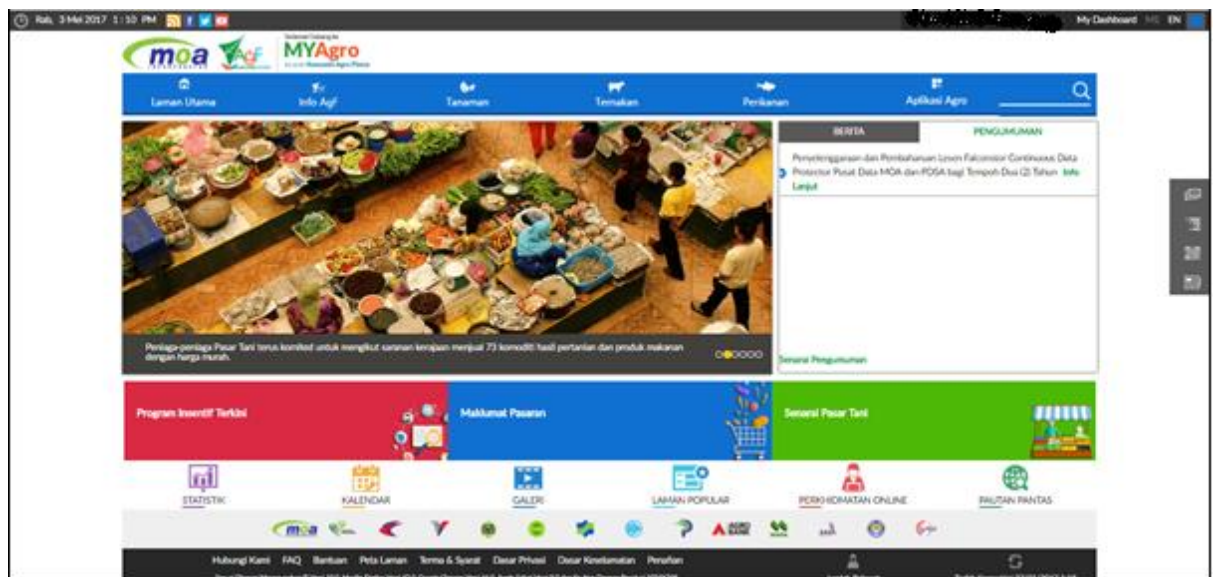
Rab, 3 Mei 2017 1:10 PM

My Dashboard MS EN

moa AgF

Selamat Datang ke MYAgro

Laman Utama | Info Agf | Tanaman | Ternakan | Perikanan | Aplikasi Agro

BERITA | PENGUMUMAN

Penyelenggaraan dan Pembaharuan Lesen Falconstor Continuous Data Protector Pusat Data MOA dan PDSA bagi Tempoh Dua (2) Tahun Info Lanjut

Senarai Pengumuman

Peniaga-peniaga Pasar Tani terus komited untuk mengikut saranan kerajaan menjual 73 komoditi hasil pertanian dan produk makanan dengan harga murah.

Program Insentif Terkini

Maklumat Pasaran

Senarai Pasar Tani

STATISTIK | KALENDAR | GALERI | LAMAN POPULAR | PERKHIDMATAN ONLINE | PAUTAN PANTAS

moa AGRO BANK

Hubungi Kami FAQ Bantuan Peta Laman Terma & Syarat Dasar Privasi Dasar Keselamatan Penafian